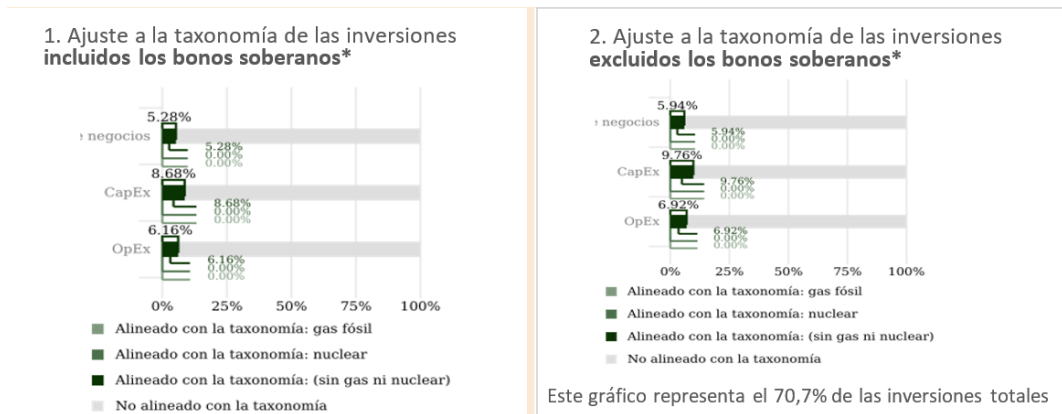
1. Ajuste a la taxonomía de las inversiones **incluidos los bonos soberanos***

5.28%
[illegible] negocios
5.28%
0.00%
0.00%
8.68%
CapEx
8.68%
0.00%
0.00%
6.16%
OpEx
6.16%
0.00%
0.00%

0% 25% 50% 75% 100%

Alineado con la taxonomía: gas fósil
Alineado con la taxonomía: nuclear
Alineado con la taxonomía: (sin gas ni nuclear)
No alineado con la taxonomía

2. Ajuste a la taxonomía de las inversiones **excluidos los bonos soberanos***

5.94%
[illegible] negocios
5.94%
0.00%
0.00%
9.76%
CapEx
9.76%
0.00%
0.00%
6.92%
OpEx
6.92%
0.00%
0.00%

0% 25% 50% 75% 100%

Alineado con la taxonomía: gas fósil
Alineado con la taxonomía: nuclear
Alineado con la taxonomía: (sin gas ni nuclear)
No alineado con la taxonomía

Este gráfico representa el 70,7% de las inversiones totales